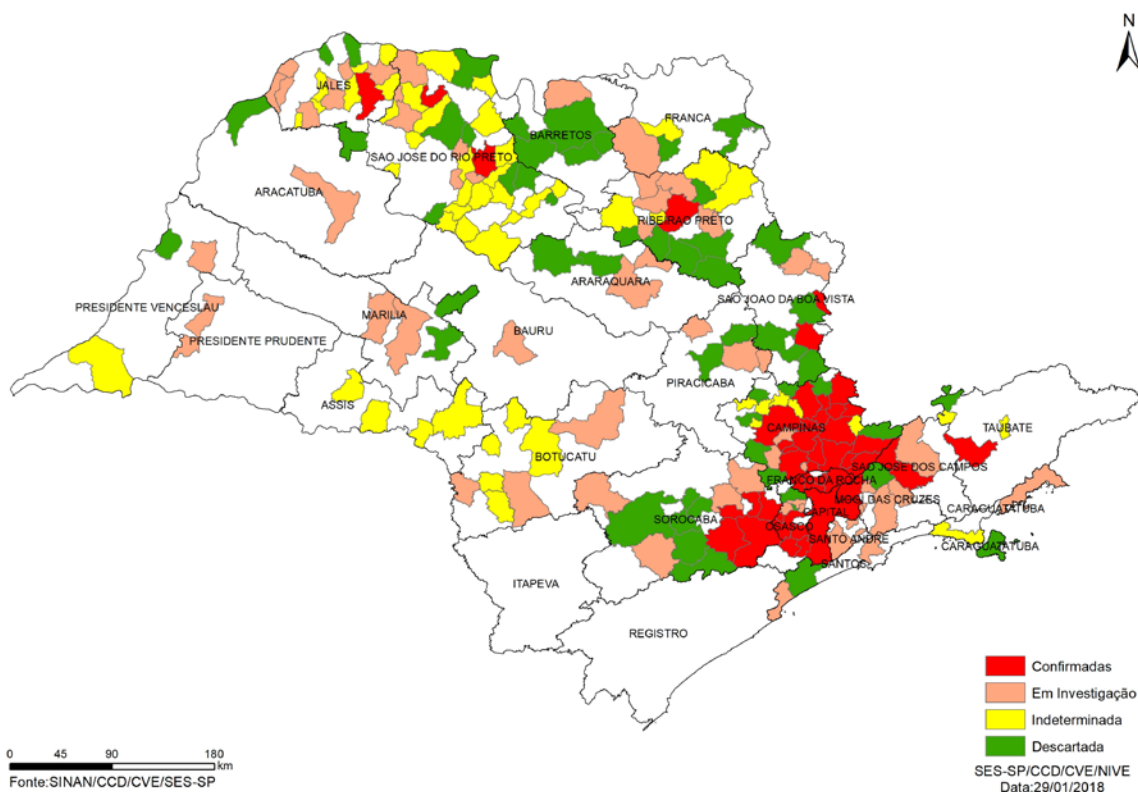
N

JALES

FRANCA

BARRETOS

SAO JOSE DO RIO PRETO

ARACATUBA

RIBEIRAO PRETO

ARARAQUARA

SAO JOAO DA BOA VISTA

PRESIDENTE VENCESLAU

MARILIA

BAURU

PRESIDENTE PRUDENTE

PIRACICABA

ASSIS

TAUBATE

CAMPINAS

BOTUCATU

SAO JOSE DOS CAMPOS

FRANCO DA ROCHA

MOGI DAS CRUZES

CARAGUATATUBA

SOROCABA

CAPITAL

OSASCO

SANTO ANDRE

CARAGUATATUBA

SANTOS

ITAPEVA

REGISTRO

Confirmadas

Em Investigação

Indeterminada

Descartada

0 45 90 180 km

Fonte:SINAN/CCD/CVE/SES-SP

SES-SP/CCD/CVE/NIVE
Data:29/01/2018